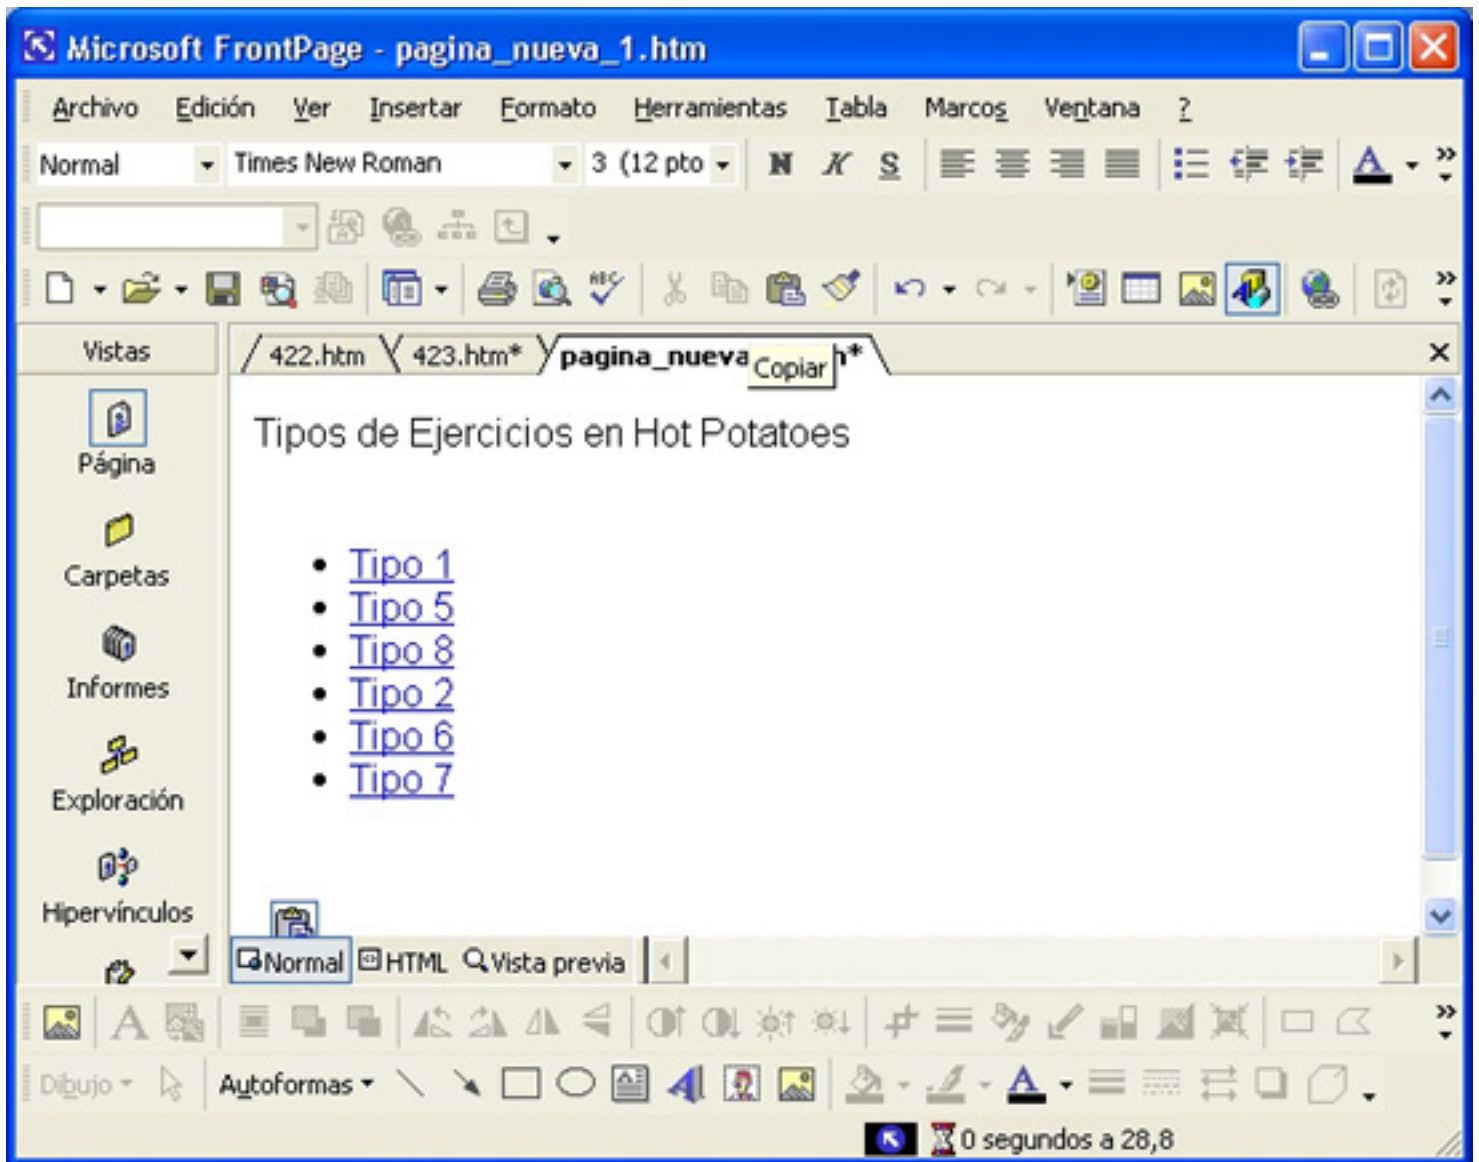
Microsoft FrontPage - pagina_nueva_1.htm

Archivo Edición Ver Insertar Formato Herramientas Tabla Marcos Ventana ?

Normal Times New Roman 3 (12 pto N K S A

Vistas

422.htm 423.htm* pagina_nueva Copiar h*

Página

Carpetas

Informes

Exploración

Hipervínculos

Tipos de Ejercicios en Hot Potatoes

- Tipo 1
- Tipo 5
- Tipo 8
- Tipo 2
- Tipo 6
- Tipo 7

Normal HTML Vista previa

A

Dibujo Autoformas A

0 segundos a 28,8